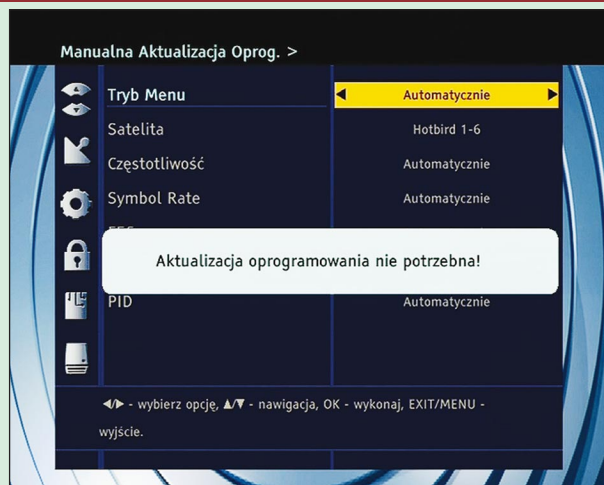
Manualna Aktualizacja Oprog. >

| Tryb Menu | Automatycznie |
|---|---|
| Satelita | Hotbird 1-6 |
| Częstotliwość | Automatycznie |
| Symbol Rate | Automatycznie |
| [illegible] | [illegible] |
| PID | Automatycznie |

Aktualizacja oprogramowania nie potrzebna!

◄/► - wybierz opcję, ▲/▼ - nawigacja, OK - wykonaj, EXIT/MENU - wyjście.